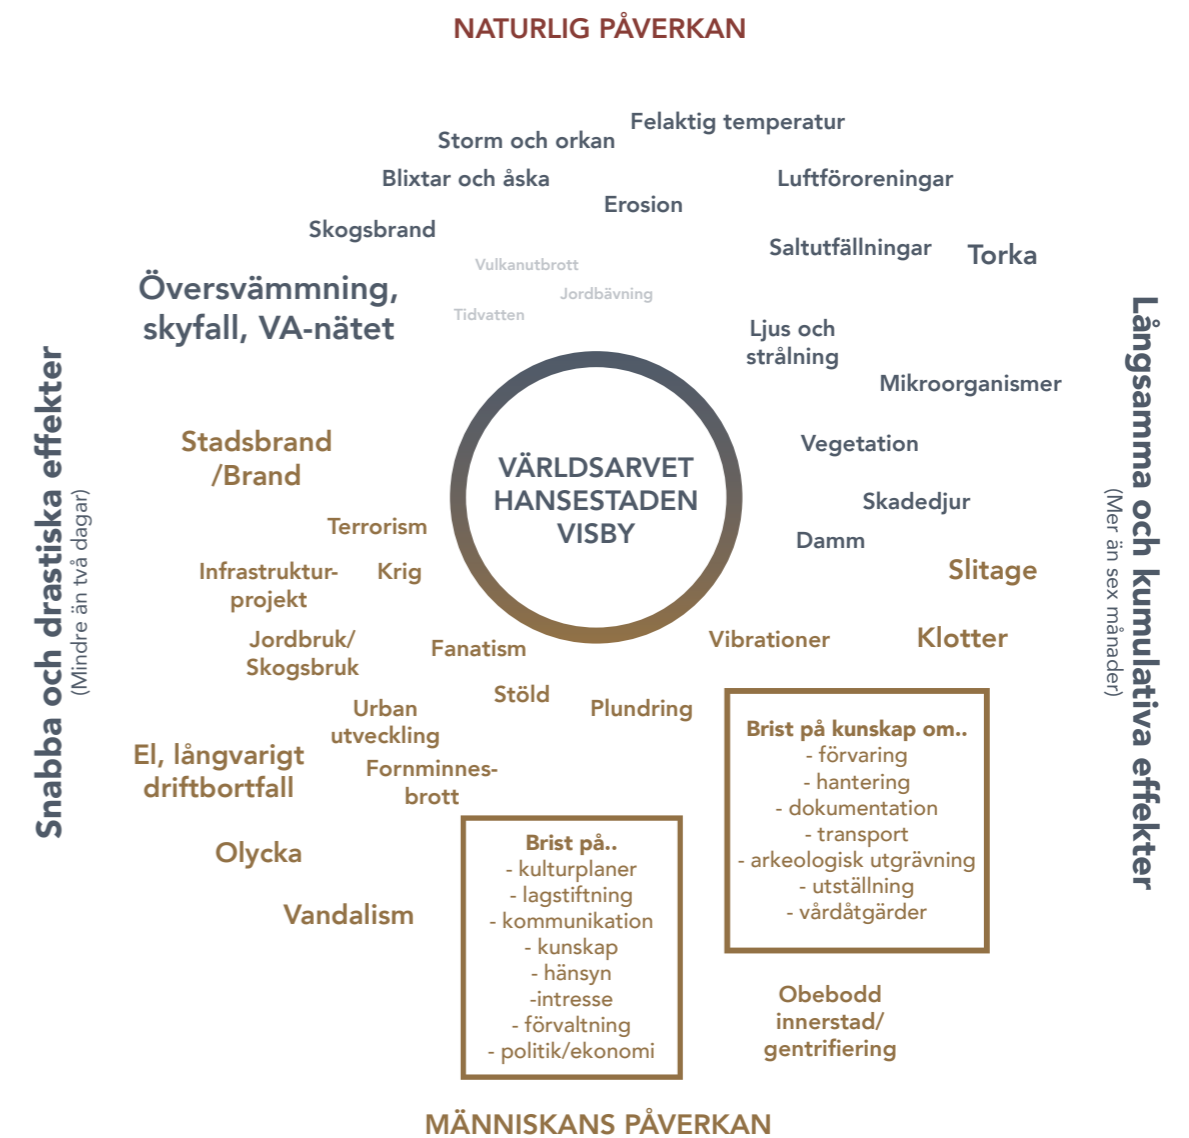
NATURLIG PÅVERKAN

Felaktig temperatur

Storm och orkan

Blixtar och åska

Luftföroreningar

Erosion

Skogsbrand

Saltutfällningar

Torka

Vulkanutbrott

Jordbävning

Översvämmning, skyfall, VA-nätet

Tidvatten

Ljus och strålning

Mikroorganismer

Snabba och drastiska effekter
(Mindre än två dagar)

Långsamma och kumulativa effekter
(Mer än sex månader)

Stadsbrand /Brand

VÄRLDSARVET HANSESTADEN VISBY

Vegetation

Skadedjur

Terrorism

Damm

Infrastrukturprojekt

Krig

Slitage

Jordbruk/ Skogsbruk

Fanatism

Vibrationer

Klotter

Stöld

Urban utveckling

Plundring

Brist på kunskap om..
- förvaring
- hantering
- dokumentation
- transport
- arkeologisk utgrävning
- utställning
- vårdåtgärder

El, långvarigt driftbortfall

Fornminnesbrott

Olycka

Brist på..
- kulturplaner
- lagstiftning
- kommunikation
- kunskap
- hänsyn
-intresse
- förvaltning
- politik/ekonomi

Vandalism

Obebodd innerstad/ gentrifiering

MÄNNISKANS PÅVERKAN